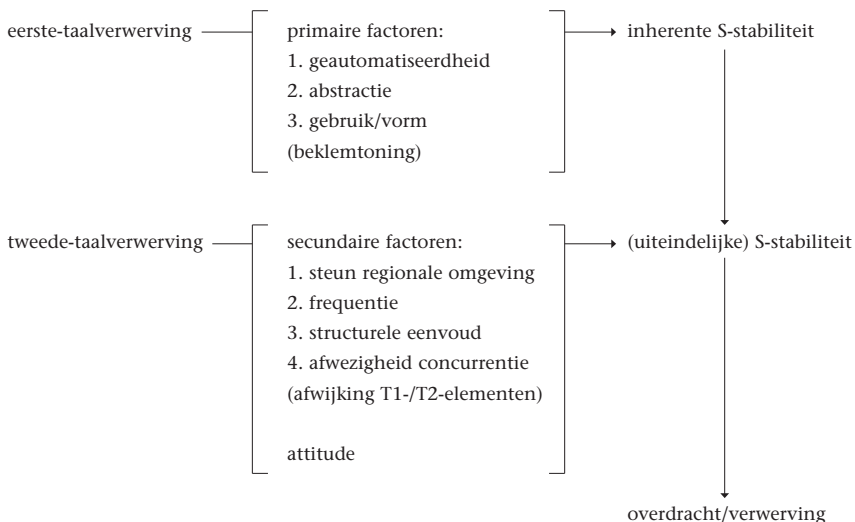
eerste-taalverwerving

primaire factoren:
1. geautomatiseerdheid
2. abstractie
3. gebruik/vorm
(beklemtoning)

inherente S-stabiliteit

tweede-taalverwerving

secundaire factoren:
1. steun regionale omgeving
2. frequentie
3. structurele eenvoud
4. afwezigheid concurrentie
(afwijking T1-/T2-elementen)

attitude

(uiteindelijke) S-stabiliteit

overdracht/verwerving